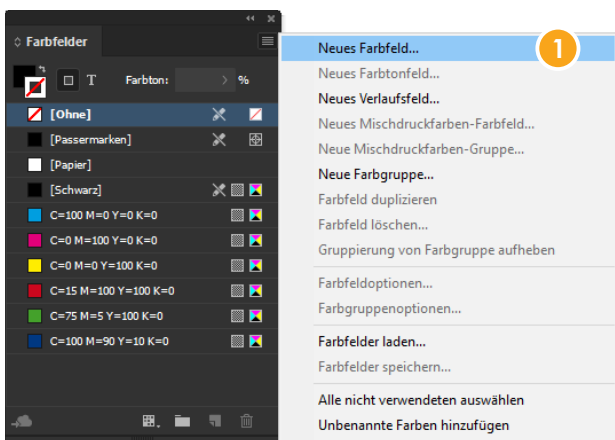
Farbfelder

T Farbton: > %

[Ohne]

[Passermarken]

[Papier]

[Schwarz]

C=100 M=0 Y=0 K=0

C=0 M=100 Y=0 K=0

C=0 M=0 Y=100 K=0

C=15 M=100 Y=100 K=0

C=75 M=5 Y=100 K=0

C=100 M=90 Y=10 K=0

Neues Farbfeld...

1

Neues Farbtonfeld...

Neues Verlaufsfeld...

Neues Mischdruckfarben-Farbfeld...

Neue Mischdruckfarben-Gruppe...

Neue Farbgruppe...

Farbfeld duplizieren

Farbfeld löschen...

Gruppierung von Farbgruppe aufheben

Farbfeldoptionen...

Farbgruppenoptionen...

Farbfelder laden...

Farbfelder speichern...

Alle nicht verwendeten auswählen

Unbenannte Farben hinzufügen